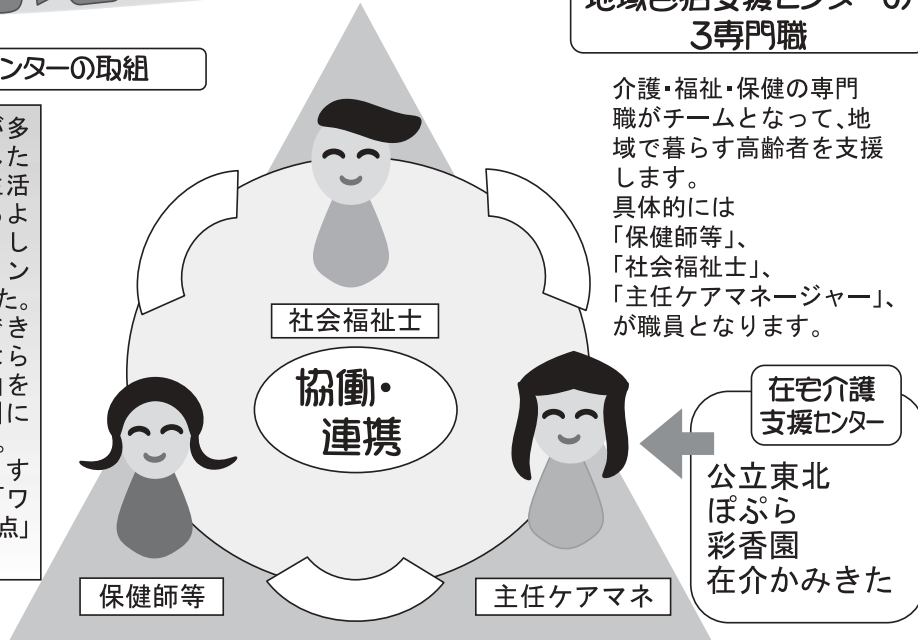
ンターの取組

が多
た
活
よ
し
ン
た。
き
ら
を
に
。
す
「ワ
点」

地域包括支援センターの
3専門職

介護・福祉・保健の専門職がチームとなって、地域で暮らす高齢者を支援します。
具体的には
「保健師等」、
「社会福祉士」、
「主任ケアマネージャー」、
が職員となります。

社会福祉士

協働・
連携

保健師等

主任ケアマネ

在宅介護
支援センター

公立東北
ぽぷら
彩香園
在介かみきた